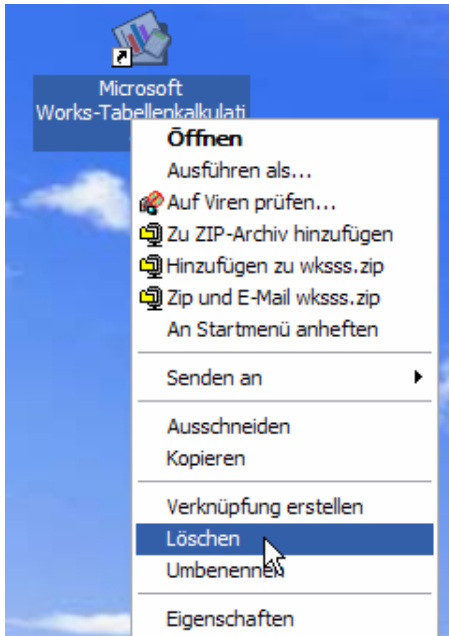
Microsoft Works-Tabellenkalkulati

Öffnen
Ausführen als...
Auf Viren prüfen...
Zu ZIP-Archiv hinzufügen
Hinzufügen zu wksss.zip
Zip und E-Mail wksss.zip
An Startmenü anheften

Senden an

Ausschneiden
Kopieren

Verknüpfung erstellen
Löschen
Umbenennen

Eigenschaften